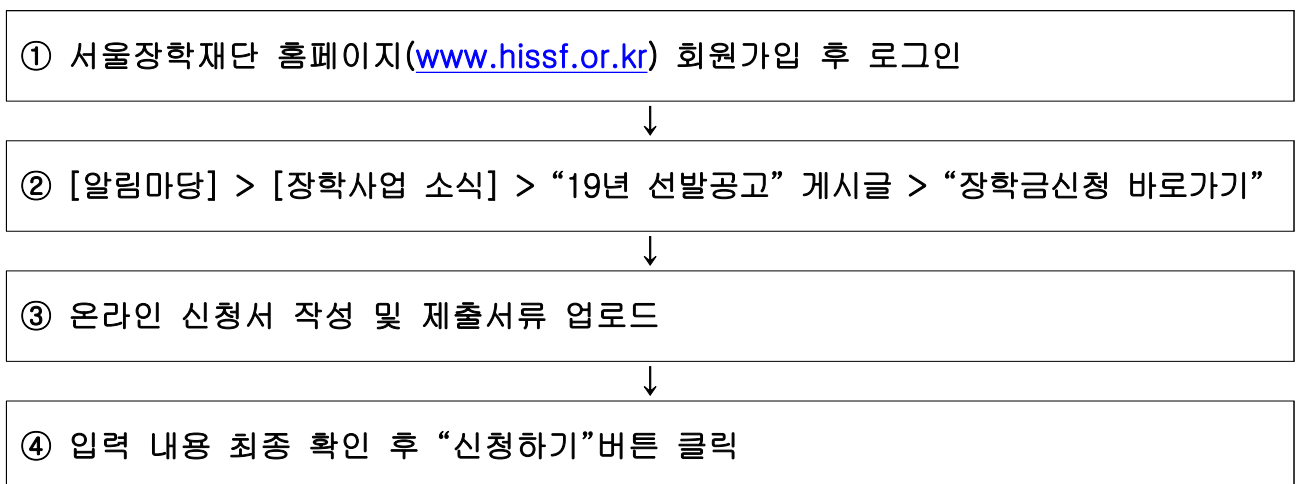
① 서울장학재단 홈페이지(www.hissf.or.kr) 회원가입 후 로그인

↓

② [알림마당] > [장학사업 소식] > “19년 선발공고” 게시글 > “장학금신청 바로가기”

↓

③ 온라인 신청서 작성 및 제출서류 업로드

↓

④ 입력 내용 최종 확인 후 “신청하기”버튼 클릭